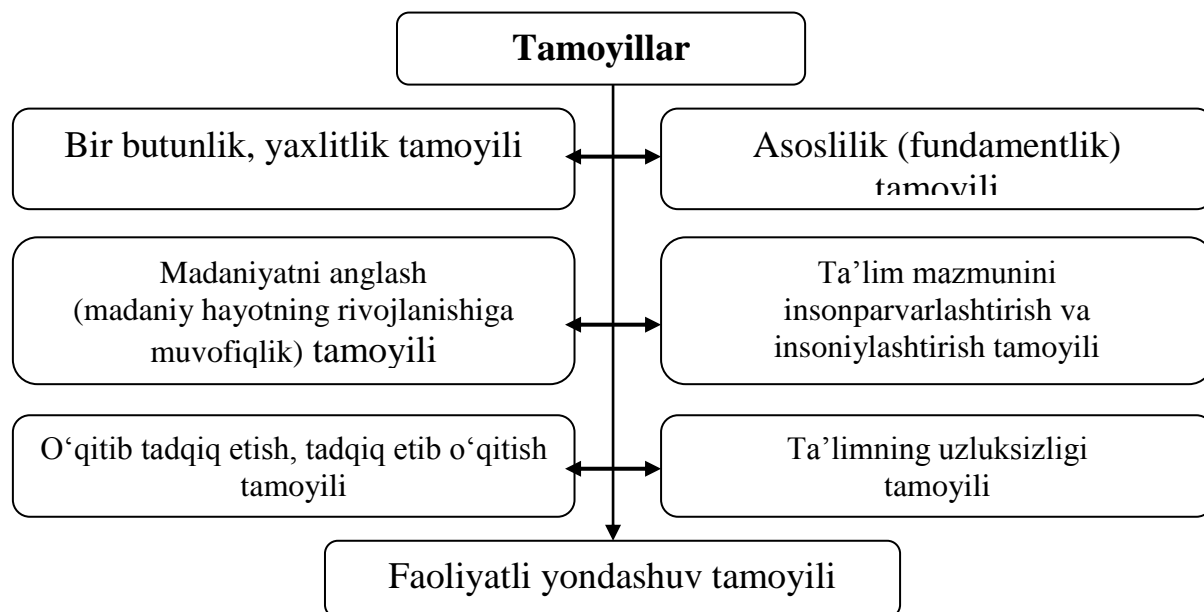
Tamoyillar

Bir butunlik, yaxlitlik tamoyili

Asoslilik (fundamentlik) tamoyili

Madaniyatni anglash (madaniy hayotning rivojlanishiga muvofiqlik) tamoyili

Ta'lim mazmunini insonparvarlashtirish va insoniylashtirish tamoyili

O'qitib tadqiq etish, tadqiq etib o'qitish tamoyili

Ta'limning uzluksizligi tamoyili

Faoliyatli yondashuv tamoyili